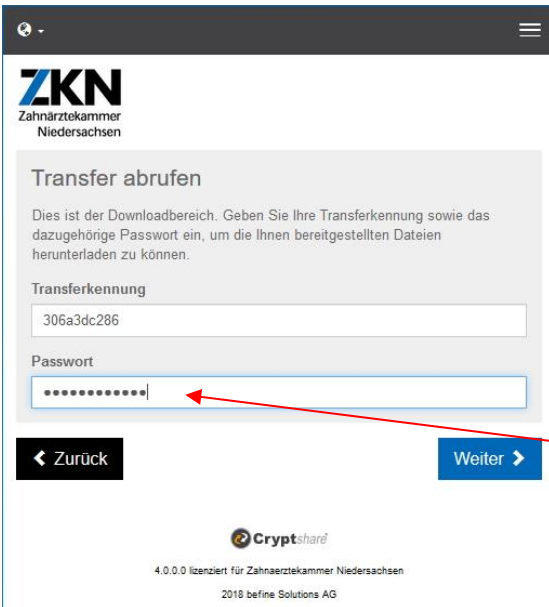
ZKN
Zahnärztekammer
Niedersachsen

Transfer abrufen

Dies ist der Downloadbereich. Geben Sie Ihre Transferkennung sowie das dazugehörige Passwort ein, um die Ihnen bereitgestellten Dateien herunterladen zu können.

Transferkennung

306a3dc286

Passwort

••••••••••••

Zurück

Weiter

Cryptshare

4.0.0.0 lizenziert für Zahnaerztekammer Niedersachsen

2018 befine Solutions AG